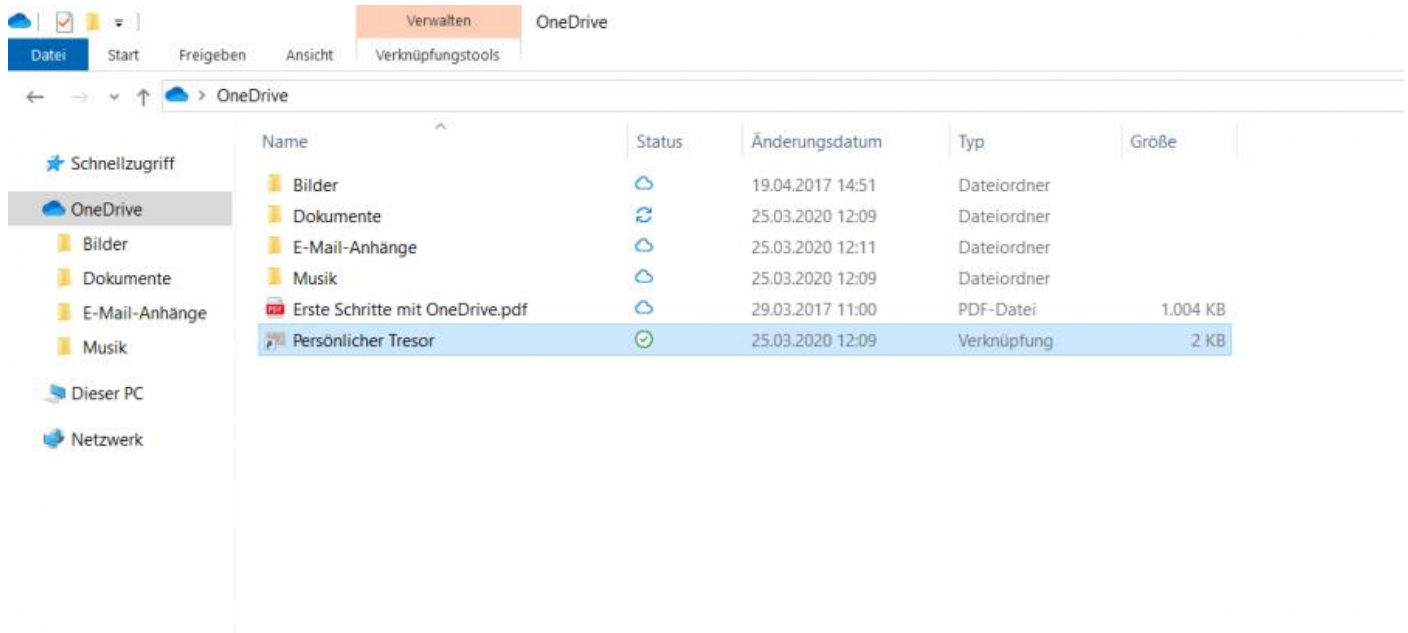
Verwalten OneDrive

Datei Start Freigeben Ansicht Verknüpfungstools

OneDrive

Schnellzugriff
OneDrive
Bilder
Dokumente
E-Mail-Anhänge
Musik
Dieser PC
Netzwerk

| Name | Status | Änderungsdatum | Typ | Größe |
|---|---|---|---|---|
| Bilder | | 19.04.2017 14:51 | Dateiordner | |
| Dokumente | | 25.03.2020 12:09 | Dateiordner | |
| E-Mail-Anhänge | | 25.03.2020 12:11 | Dateiordner | |
| Musik | | 25.03.2020 12:09 | Dateiordner | |
| Erste Schritte mit OneDrive.pdf | | 29.03.2017 11:00 | PDF-Datei | 1.004 KB |
| Persönlicher Tresor | | 25.03.2020 12:09 | Verknüpfung | 2 KB |